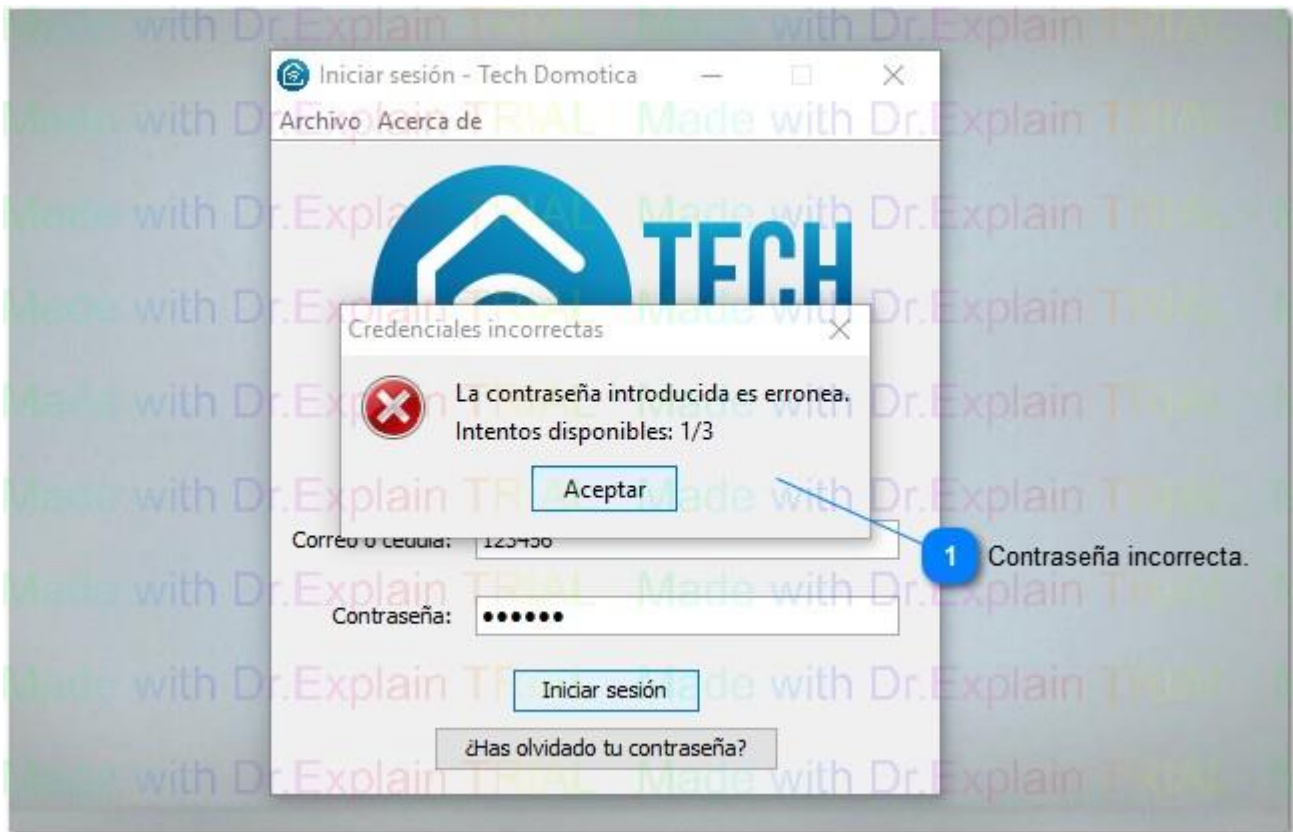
Iniciar sesión - Tech Domotica

Archivo Acerca de

TECH

Credenciales incorrectas

La contraseña introducida es erronea.
Intentos disponibles: 1/3

Aceptar

Correo o cedula: 123456

Contraseña: ••••••

Iniciar sesión

¿Has olvidado tu contraseña?

1 Contraseña incorrecta.

Made with Dr.Explain TRIAL Made with Dr.Explain TRIAL